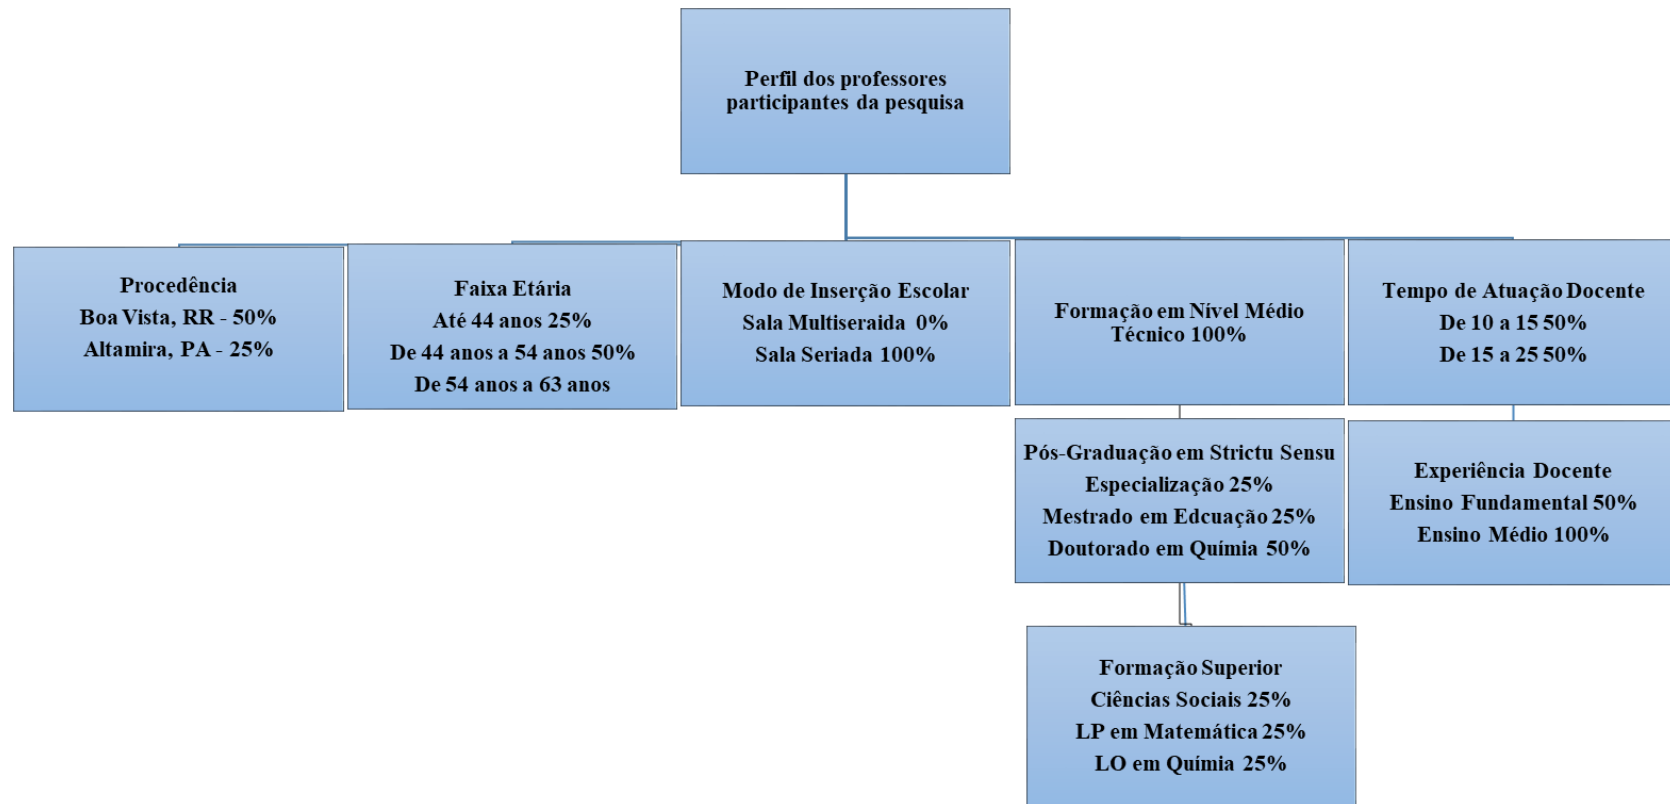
Perfil dos professores participantes da pesquisa

Procedência
Boa Vista, RR - 50%
Altamira, PA - 25%

Faixa Etária
Até 44 anos 25%
De 44 anos a 54 anos 50%
De 54 anos a 63 anos

Modo de Inserção Escolar
Sala Multiseraida 0%
Sala Seriada 100%

Formação em Nível Médio Técnico 100%

Tempo de Atuação Docente
De 10 a 15 50%
De 15 a 25 50%

Pós-Graduação em Strictu Sensu
Especialização 25%
Mestrado em Edcuação 25%
Doutorado em Químia 50%

Experiência Docente
Ensino Fundamental 50%
Ensino Médio 100%

Formação Superior
Ciências Sociais 25%
LP em Matemática 25%
LO em Quími̇a 25%